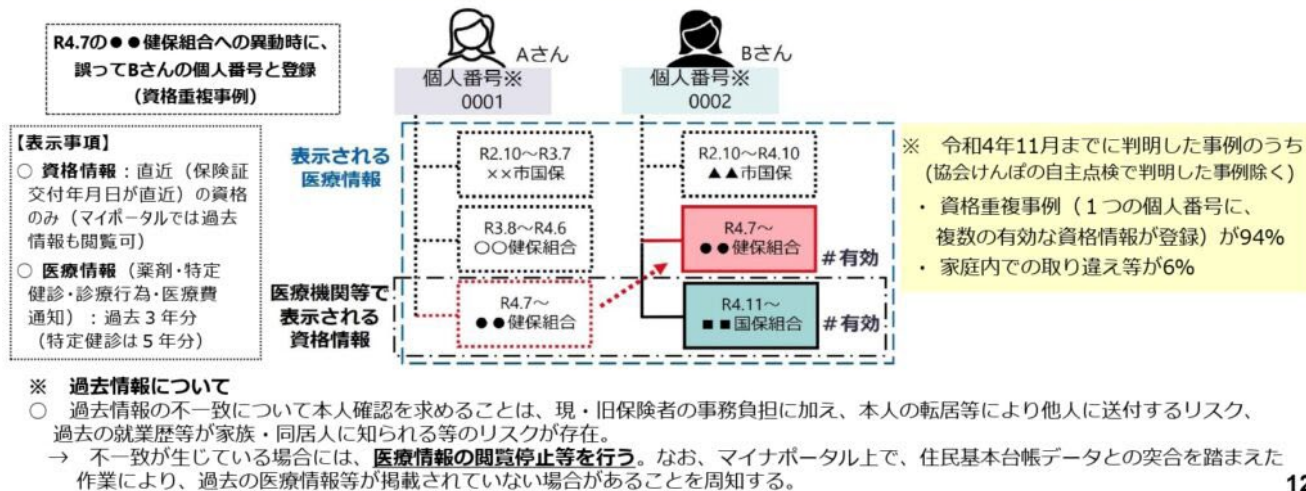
R4.7の●●健保組合への異動時に、誤ってBさんの個人番号と登録（資格重複事例）

Aさん
個人番号※
0001

Bさん
個人番号※
0002

【表示事項】
○ 資格情報：直近（保険証交付年月日が直近）の資格のみ（マイポータルでは過去情報も閲覧可）
○ 医療情報（薬剤・特定健診・診療行為・医療費通知）：過去３年分（特定健診は５年分）

表示される医療情報

医療機関等で表示される資格情報

R2.10～R3.7
××市国保

R3.8～R4.6
○○健保組合

R4.7～
●●健保組合

R2.10～R4.10
▲▲市国保

R4.7～
●●健保組合

＃有効

R4.11～
■■国保組合

＃有効

※ 令和4年11月までに判明した事例のうち（協会けんぽの自主点検で判明した事例除く）
・ 資格重複事例（１つの個人番号に、複数の有効な資格情報が登録）が94%
・ 家庭内での取り違え等が6%

※ 過去情報について
○ 過去情報の不一致について本人確認を求めることは、現・旧保険者の事務負担に加え、本人の転居等により他人に送付するリスク、過去の就業歴等が家族・同居人に知られる等のリスクが存在。
→ 不一致が生じている場合には、医療情報の閲覧停止等を行う。なお、マイナポータル上で、住民基本台帳データとの突合を踏まえた作業により、過去の医療情報等が掲載されていない場合があることを周知する。

12